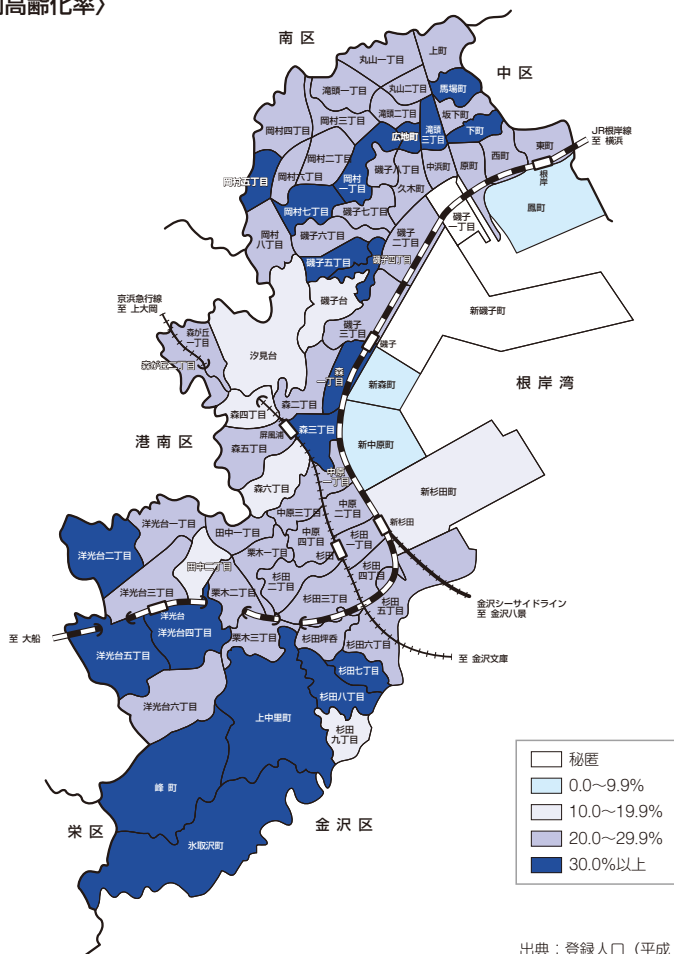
〈高齢化率〉

南区
中区
上町
丸山一丁目
丸山二丁目
馬場町
滝頭一丁目
滝頭二丁目
坂下町
岡村三丁目
岡村四丁目
広地町
滝頭三丁目
下町
岡村二丁目
東町
JR根岸線
至 横浜
西町
中浜町
原町
岡村五丁目
岡村六丁目
岡村一丁目
磯子八丁目
久木町
根岸
鳳町
岡村七丁目
磯子七丁目
磯子一丁目
岡村八丁目
磯子六丁目
磯子二丁目
磯子五丁目
磯子四丁目
磯子台
新磯子町
京浜急行線
至 上大岡
磯子三丁目
森が丘一丁目
汐見台
磯子
森が丘二丁目
森一丁目
新森町
根岸湾
森二丁目
森四丁目
屏風浦
森三丁目
港南区
新中原町
森五丁目
中原一丁目
森六丁目
新杉田町
中原三丁目
中原二丁目
洋光台一丁目
田中一丁目
新杉田
洋光台二丁目
中原四丁目
杉田一丁目
栗木一丁目
杉田
田中二丁目
杉田二丁目
杉田四丁目
洋光台三丁目
栗木二丁目
杉田三丁目
杉田五丁目
金沢シーサイドライン
至 金沢八景
洋光台
至 大船
洋光台四丁目
栗木三丁目
杉田坪呑
杉田六丁目
洋光台五丁目
至 金沢文庫
杉田七丁目
杉田八丁目
洋光台六丁目
上中里町
杉田九丁目
峰町
秘匿
0.0～9.9%
10.0～19.9%
栄区
金沢区
20.0～29.9%
氷取沢町
30.0%以上
出典：登録人口（平成